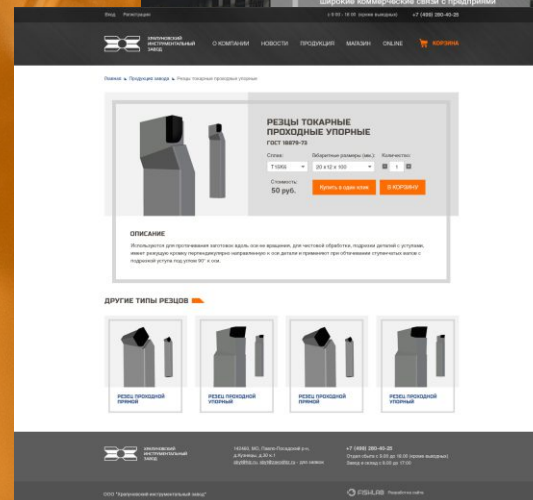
широкие коммерческие связи с предприятиями

Вход Регистрация

с 9:00 - 18:00 (кроме выходных) +7 (499) 280-40-28

ЗАВОД
ОРЕХОВСКИЙ ИНСТРУМЕНТАЛЬНЫЙ

О КОМПАНИИ НОВОСТИ ПРОДУКЦИЯ МАГАЗИН ONLINE КОРЗИНА

Главная Продукция завода Резцы токарные проходные упорные

РЕЗЦЫ ТОКАРНЫЕ ПРОХОДНЫЕ УПОРНЫЕ

ГОСТ 18879-73

Сплав: Т15К6
Габаритные размеры (мм.): 20 х 12 х 100
Количество: 1

Стоимость:
50 руб.

Купить в один клик В КОРЗИНУ

ОПИСАНИЕ

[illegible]

ДРУГИЕ ТИПЫ РЕЗЦОВ

РЕЗЕЦ ПРОХОДНОЙ ПРЯМОЙ
РЕЗЕЦ ПРОХОДНОЙ УПОРНЫЙ
РЕЗЕЦ ПРОХОДНОЙ ПРЯМОЙ
РЕЗЕЦ ПРОХОДНОЙ УПОРНЫЙ

ОРЕХОВСКИЙ ИНСТРУМЕНТАЛЬНЫЙ ЗАВОД

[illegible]

+7 (499) 280-40-28
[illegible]

©2013 "Ореховский инструментальный завод"

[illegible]